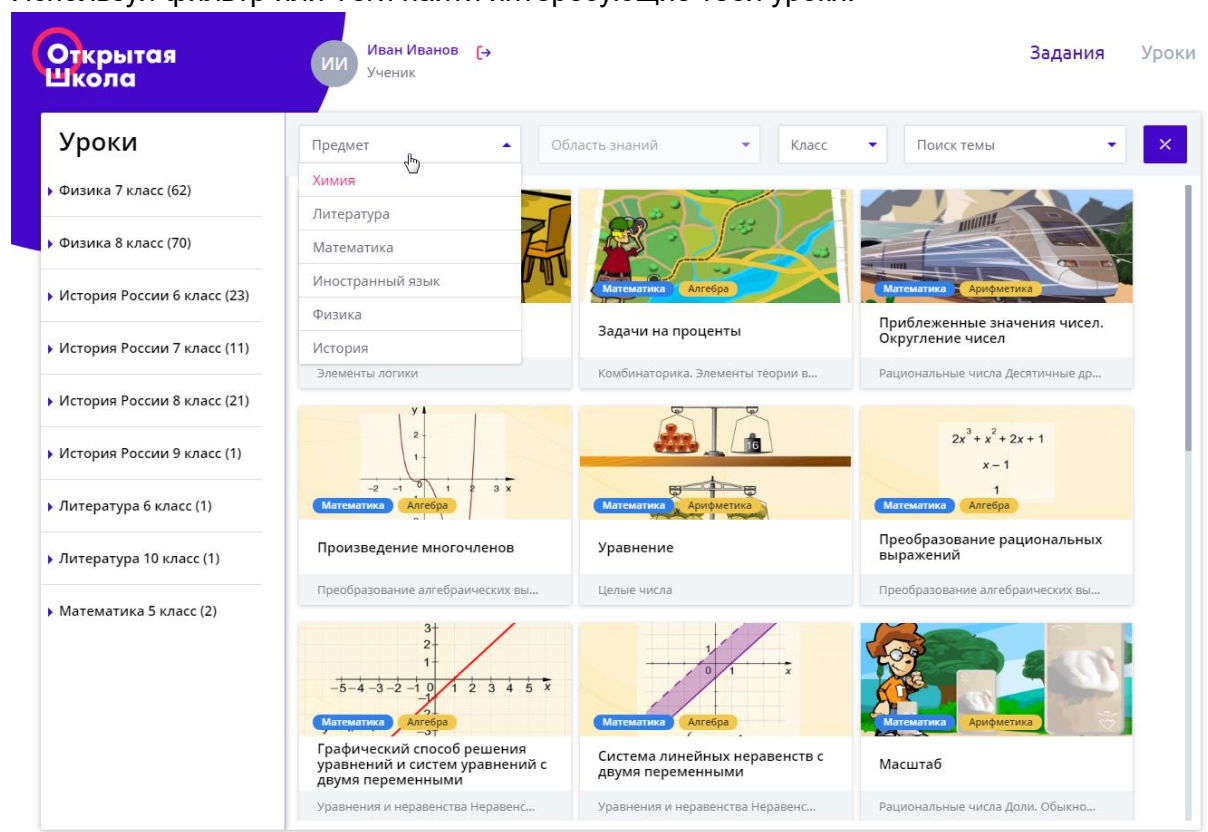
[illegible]

Открытая Школа

ИИ Иван Иванов
Ученик

Задания Уроки

Уроки

▸ Физика 7 класс (62)
▸ Физика 8 класс (70)
▸ История России 6 класс (23)
▸ История России 7 класс (11)
▸ История России 8 класс (21)
▸ История России 9 класс (1)
▸ Литература 6 класс (1)
▸ Литература 10 класс (1)
▸ Математика 5 класс (2)

Предмет
Область знаний
Класс
Поиск темы
×

Химия
Литература
Математика
Иностранный язык
Физика
История

Элементы логики

Математика Алгебра
Задачи на проценты
Комбинаторика. Элементы теории в...

Математика Арифметика
Приблеженные значения чисел. Округление чисел
Рациональные числа Десятичные др...

Математика Алгебра
Произведение многочленов
Преобразование алгебраических вы...

16
Математика Арифметика
Уравнение
Целые числа

$2x^3 + x^2 + 2x + 1$
$x - 1$
$1$
Математика Алгебра
Преобразование рациональных выражений
Преобразование алгебраических вы...

Математика Алгебра
Графический способ решения уравнений и систем уравнений с двумя переменными
Уравнения и неравенства Неравенс...

Математика Алгебра
Система линейных неравенств с двумя переменными
Уравнения и неравенства Неравенс...

Математика Арифметика
Масштаб
Рациональные числа Доли. Обыкно...